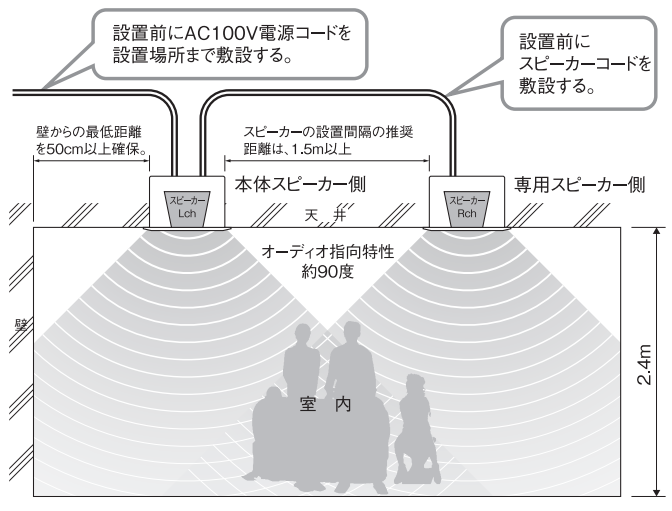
設置前にAC100V電源コードを設置場所まで敷設する。

設置前にスピーカーコードを敷設する。

壁からの最低距離を50cm以上確保。

スピーカーの設置間隔の推奨距離は、1.5m以上

スピーカー Lch

本体スピーカー側

スピーカー Rch

専用スピーカー側

天 井

オーディオ指向特性 約90度

壁

室 内

2.4m